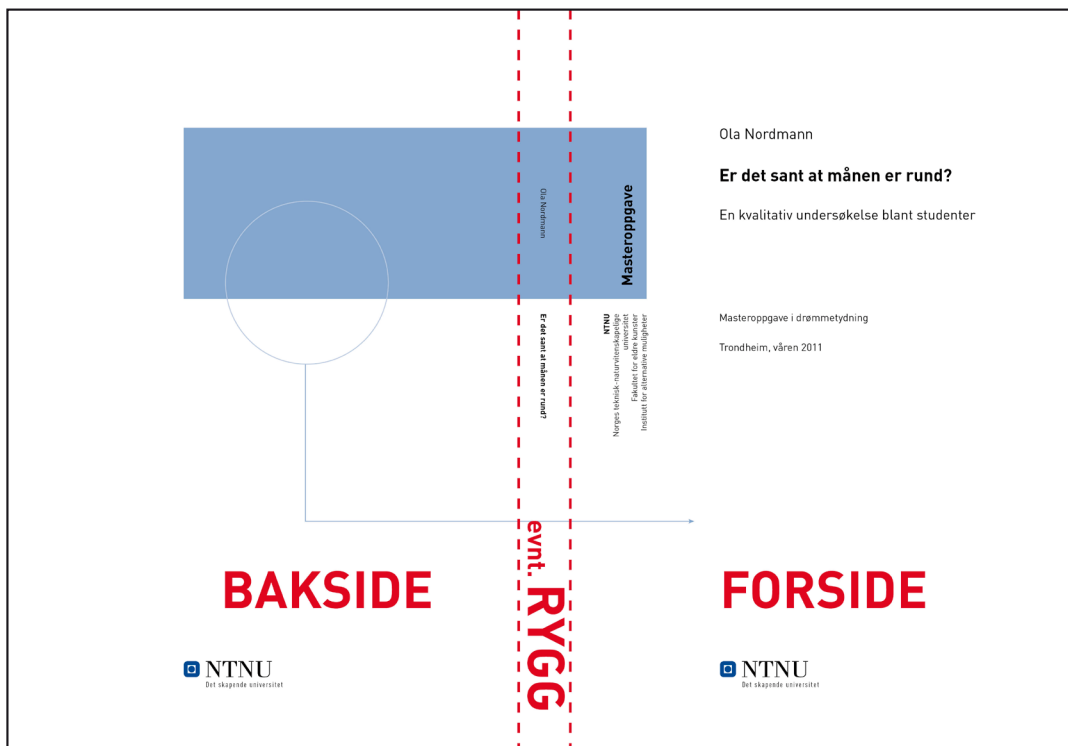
Masteroppgave

Ola Nordmann

Er det sant at månen er rund?

NTNU
Norges teknisk-naturvitenskapelige universitet
Fakultet for eldre kunster
Institutt for alternative muligheter

evnt. RYGG

Ola Nordmann

Er det sant at månen er rund?

En kvalitativ undersøkelse blant studenter

Masteroppgave i drømmetydning

Trondheim, våren 2011

BAKSIDE

NTNU
Det skapende universitet

FORSIDE

NTNU
Det skapende universitet